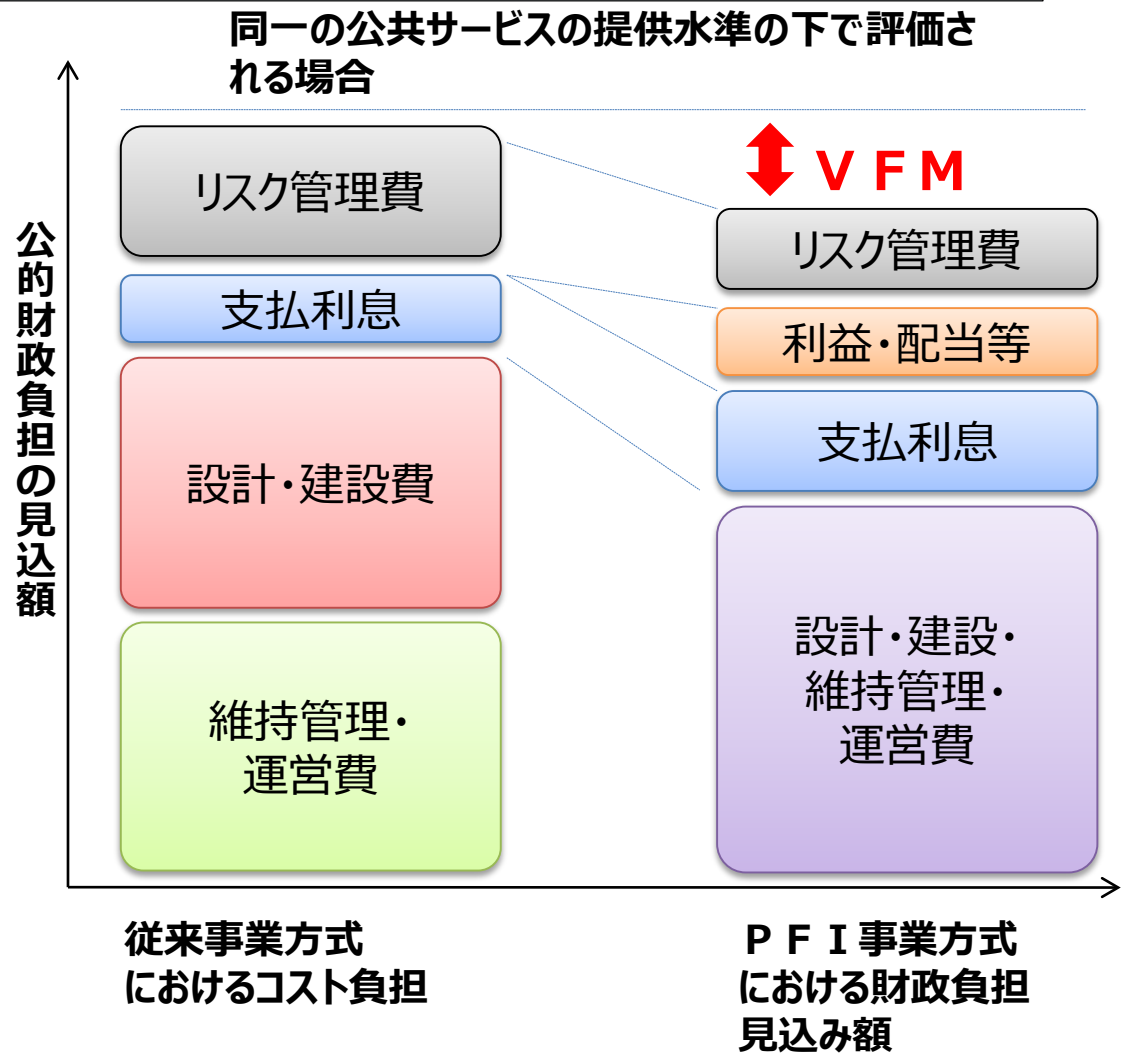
同一の公共サービスの提供水準の下で評価される場合

公的財政負担の見込額

ＶＦＭ

リスク管理費

支払利息

設計・建設費

維持管理・運営費

リスク管理費

利益・配当等

支払利息

設計・建設・維持管理・運営費

従来事業方式におけるコスト負担

ＰＦＩ事業方式における財政負担見込み額